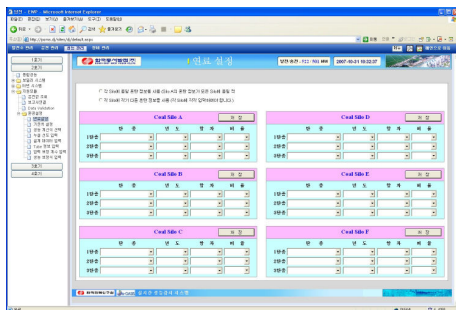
Microsoft Internet Explorer

원료 설정

2007-10-21 10:32:37

Coal Silo A

| 탄 종 | 년 도 | 정 좌 | 비 율 |
|---|---|---|---|
| 1번종 | | | |
| 2번종 | | | |
| 3번종 | | | |

Coal Silo D

| 탄 종 | 년 도 | 정 좌 | 비 율 |
|---|---|---|---|
| 1번종 | | | |
| 2번종 | | | |
| 3번종 | | | |

Coal Silo B

| 탄 종 | 년 도 | 정 좌 | 비 율 |
|---|---|---|---|
| 1번종 | | | |
| 2번종 | | | |
| 3번종 | | | |

Coal Silo E

| 탄 종 | 년 도 | 정 좌 | 비 율 |
|---|---|---|---|
| 1번종 | | | |
| 2번종 | | | |
| 3번종 | | | |

Coal Silo C

| 탄 종 | 년 도 | 정 좌 | 비 율 |
|---|---|---|---|
| 1번종 | | | |
| 2번종 | | | |
| 3번종 | | | |

Coal Silo F

| 탄 종 | 년 도 | 정 좌 | 비 율 |
|---|---|---|---|
| 1번종 | | | |
| 2번종 | | | |
| 3번종 | | | |

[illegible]